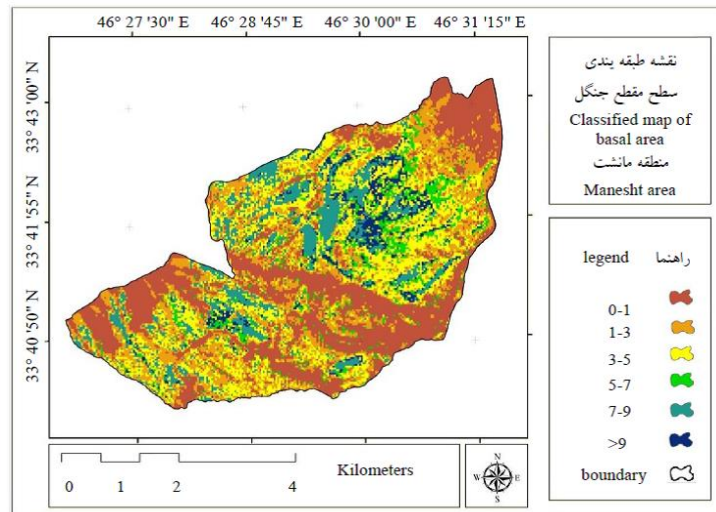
46° 27 '30" E 46° 28 '45" E 46° 30 '00" E 46° 31 '15" E

33° 43 '00" N

33° 41 '55" N

33° 40 '50" N

نقشه طبقه بندی

سطح مقطع جنگل

Classified map of basal area

منطقه مانشت

Manesht area

legend راهنما

0-1

1-3

3-5

5-7

7-9

>9

boundary

0 1 2 4

Kilometers

N
W E
S